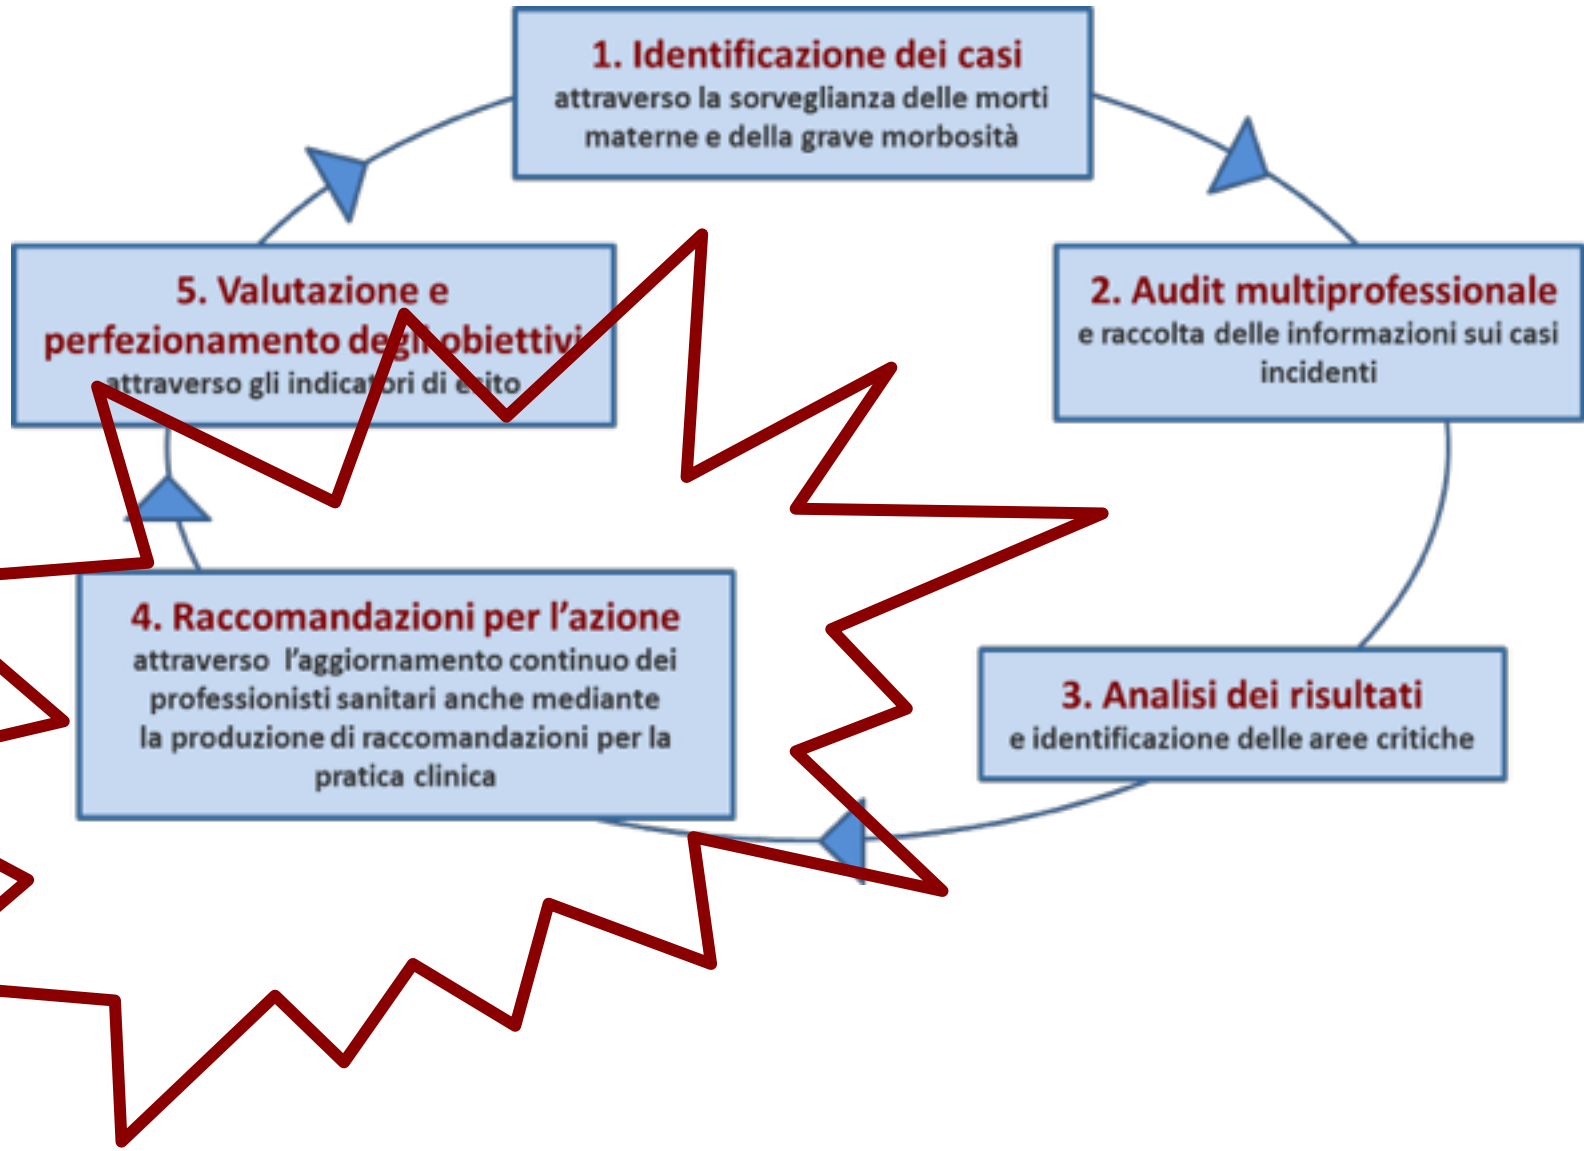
1. Identificazione dei casi
attraverso la sorveglianza delle morti materne e della grave morbosità

2. Audit multiprofessionale
e raccolta delle informazioni sui casi incidenti

3. Analisi dei risultati
e identificazione delle aree critiche

4. Raccomandazioni per l'azione
attraverso l'aggiornamento continuo dei professionisti sanitari anche mediante la produzione di raccomandazioni per la pratica clinica

5. Valutazione e perfezionamento degli obiettivi
attraverso gli indicatori di esito